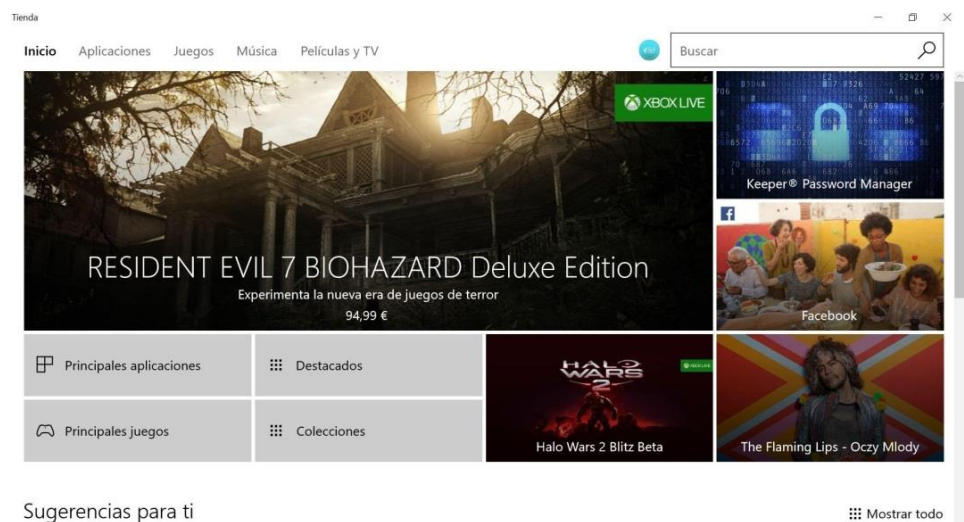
Tienda

Inicio Aplicaciones Juegos Música Películas y TV

Buscar

XBOX LIVE

RESIDENT EVIL 7 BIOHAZARD Deluxe Edition

Experimenta la nueva era de juegos de terror

94,99 €

Keeper® Password Manager

Facebook

Principales aplicaciones

Destacados

Principales juegos

Colecciones

HALO WARS 2

Halo Wars 2 Blitz Beta

The Flaming Lips - Oczy Mlody

Sugerencias para ti

Mostrar todo